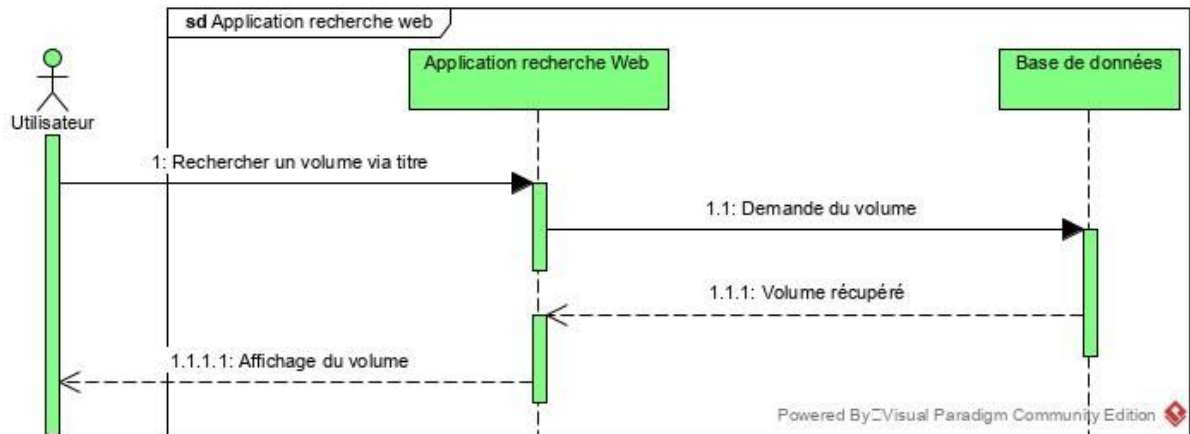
sd Application recherche web

Utilisateur

Application recherche Web

Base de données

1: Rechercher un volume via titre

1.1: Demande du volume

1.1.1: Volume récupéré

1.1.1.1: Affichage du volume

Powered By Visual Paradigm Community Edition